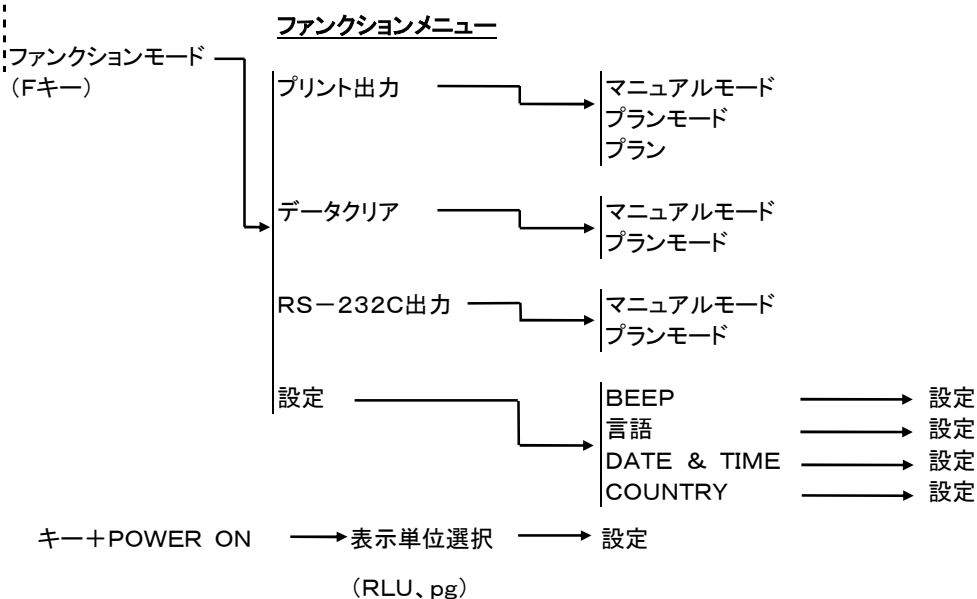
ファンクションメニュー

ファンクションモード
（Fキー）

プリント出力
マニュアルモード
プランモード
プラン

データクリア
マニュアルモード
プランモード

RS－232C出力
マニュアルモード
プランモード

設定
BEEP 設定
言語 設定
DATE & TIME 設定
COUNTRY 設定

キー＋POWER ON 表示単位選択 設定
（RLU、pg）